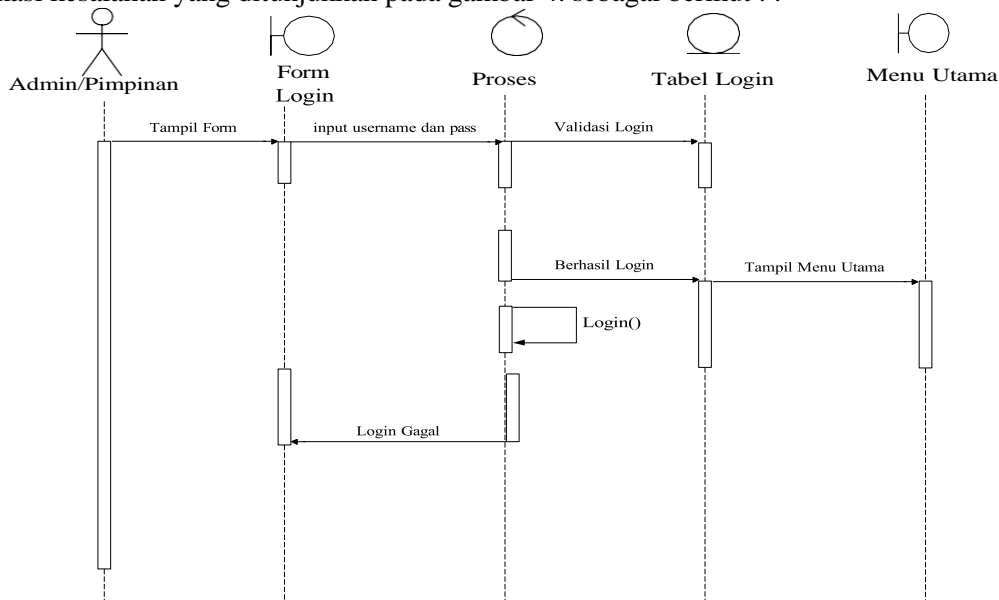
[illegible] yang ditunjukkan pada gambar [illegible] sebagai berikut :

Admin/Pimpinan
Form Login
Proses
Tabel Login
Menu Utama
Tampil Form
input username dan pass
Validasi Login
Berhasil Login
Tampil Menu Utama
Login()
Login Gagal